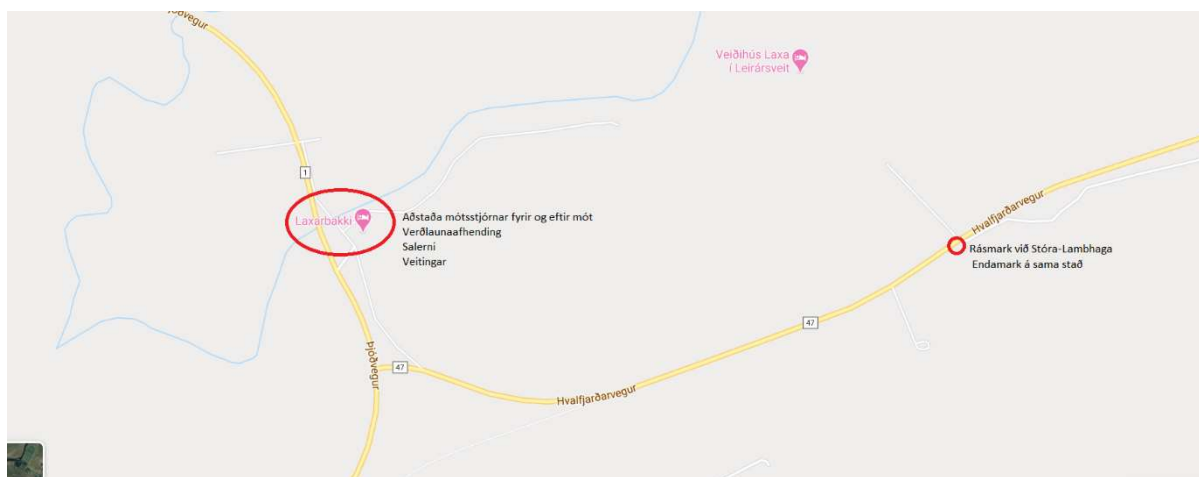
Þjóðvegur

Veiðihús Laxa í Leirársveit

1

Laxarbakki

Aðstaða mótsstjórnar fyrir og eftir mót
Verðlaunaafhending
Salerni
Veitingar

Hvalfjarðarvegur

Rásmark við Stóra-Lambhaga
Endamark á sama stað

47

Þjóðvegur

47

Hvalfjarðarvegur